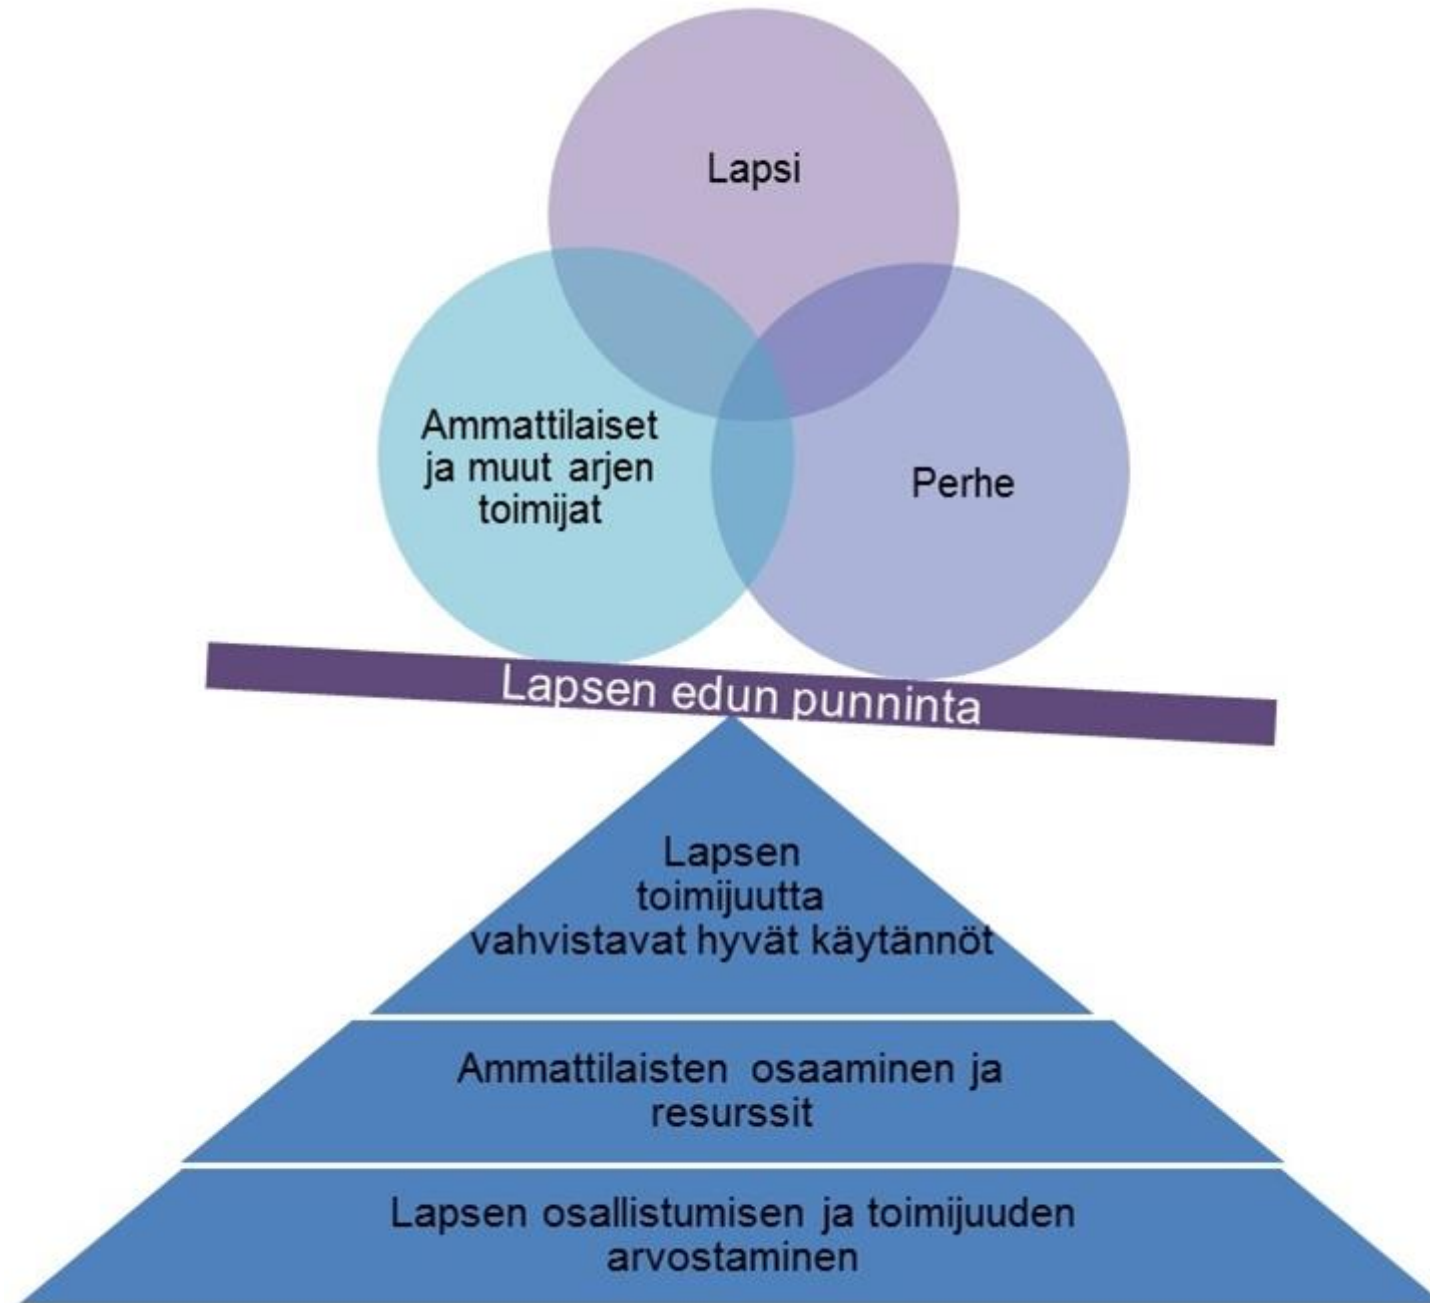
Lapsi

Ammattilaiset ja muut arjen toimijat

Perhe

Lapsen edun punninta

Lapsen toimijuutta vahvistavat hyvät käytännöt

Ammattilaisten osaaminen ja resurssit

Lapsen osallistumisen ja toimijuuden arvostaminen